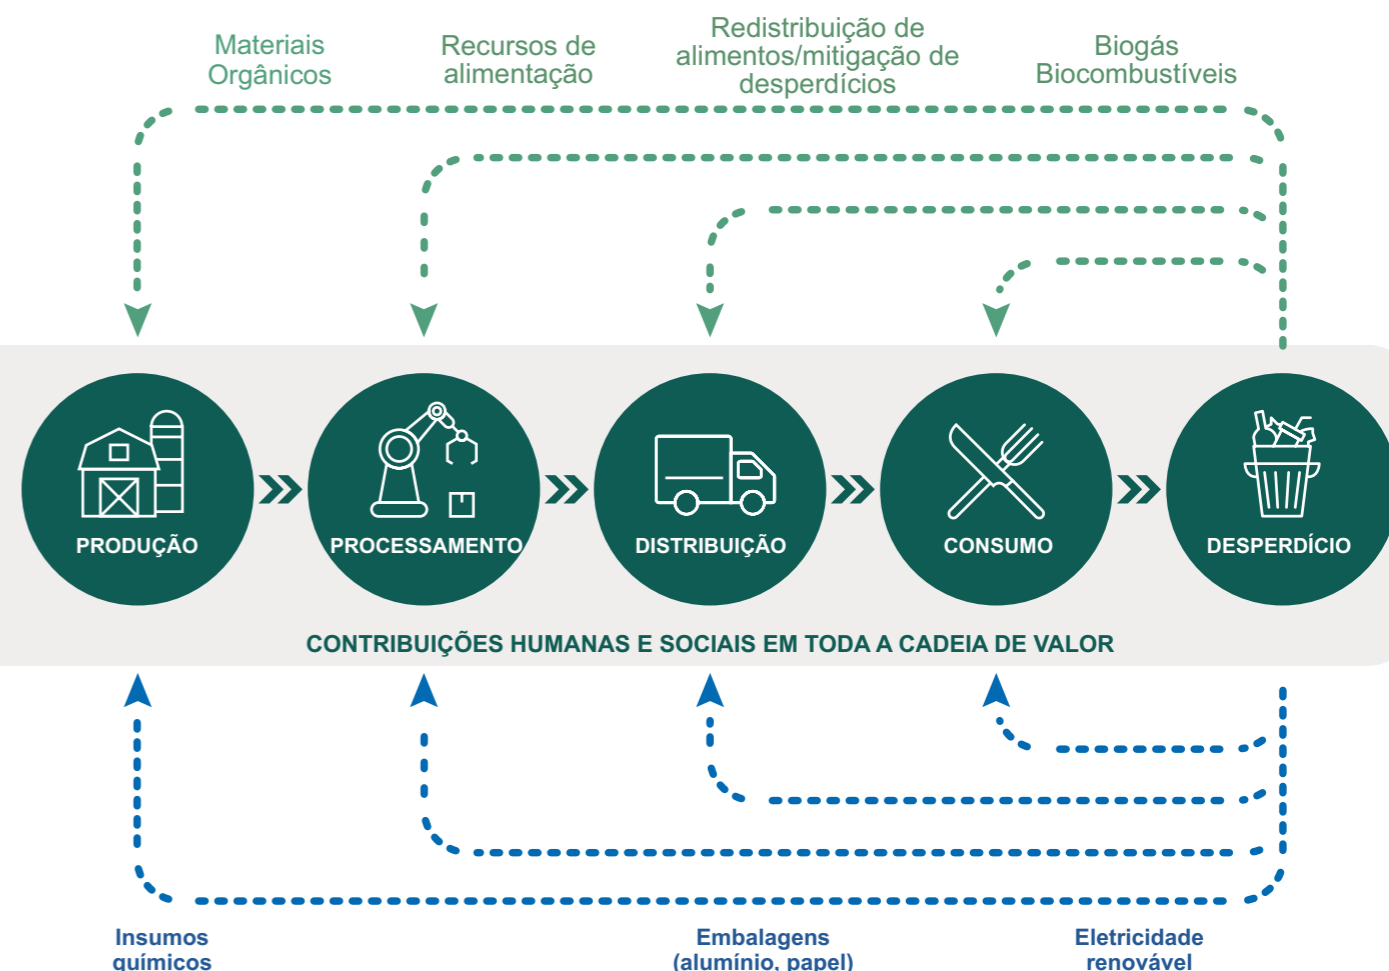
Materiais Orgânicos

Recursos de alimentação

Redistribuição de alimentos/mitigação de desperdícios

Biogás Biocombustíveis

PRODUÇÃO

PROCESSAMENTO

DISTRIBUIÇÃO

CONSUMO

DESPERDÍCIO

CONTRIBUIÇÕES HUMANAS E SOCIAIS EM TODA A CADEIA DE VALOR

Insumos químicos

Embalagens (alumínio, papel)

Eletricidade renovável